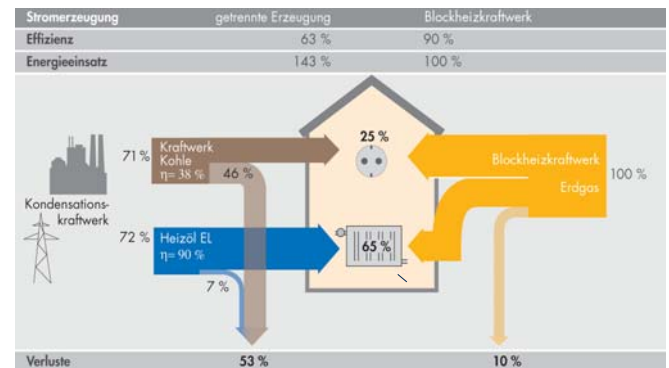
| Stromerzeugung | getrennte Erzeugung | Blockheizkraftwerk |
|---|---|---|
| Effizienz | 63 % | 90 % |
| Energieeinsatz | 143 % | 100 % |

71 %
Kraftwerk Kohle
$\eta = 38$ %
46 %

Kondensationskraftwerk

25 %

Blockheizkraftwerk
Erdgas
100 %

72 %
Heizöl EL
$\eta = 90$ %

65 %

7 %

Verluste
53 %
10 %